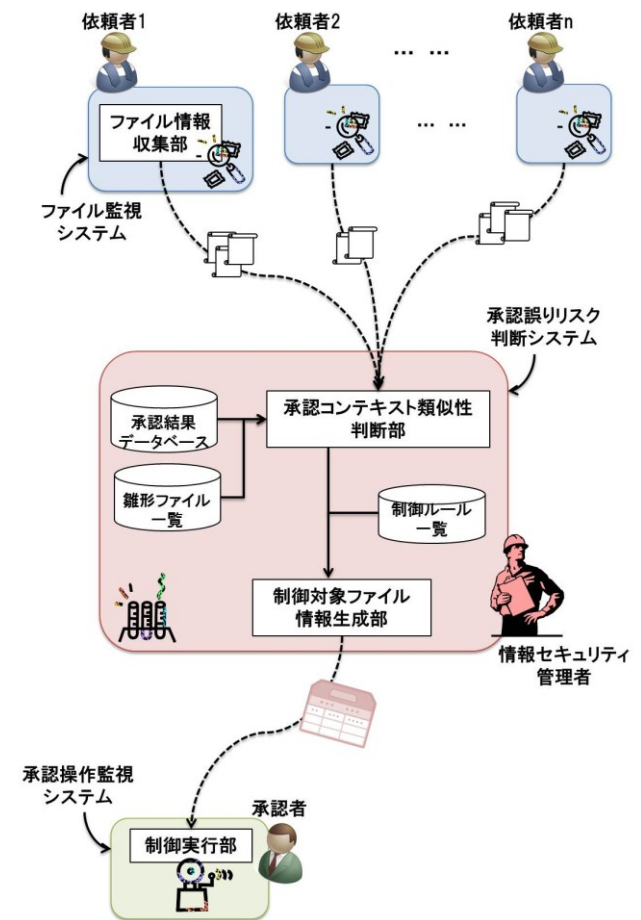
依頼者1

依頼者2

… …

依頼者n

ファイル情報収集部

… …

ファイル監視システム

承認誤りリスク判断システム

承認結果データベース

承認コンテキスト類似性判断部

雛形ファイル一覧

制御ルール一覧

制御対象ファイル情報生成部

情報セキュリティ管理者

承認操作監視システム

承認者

制御実行部